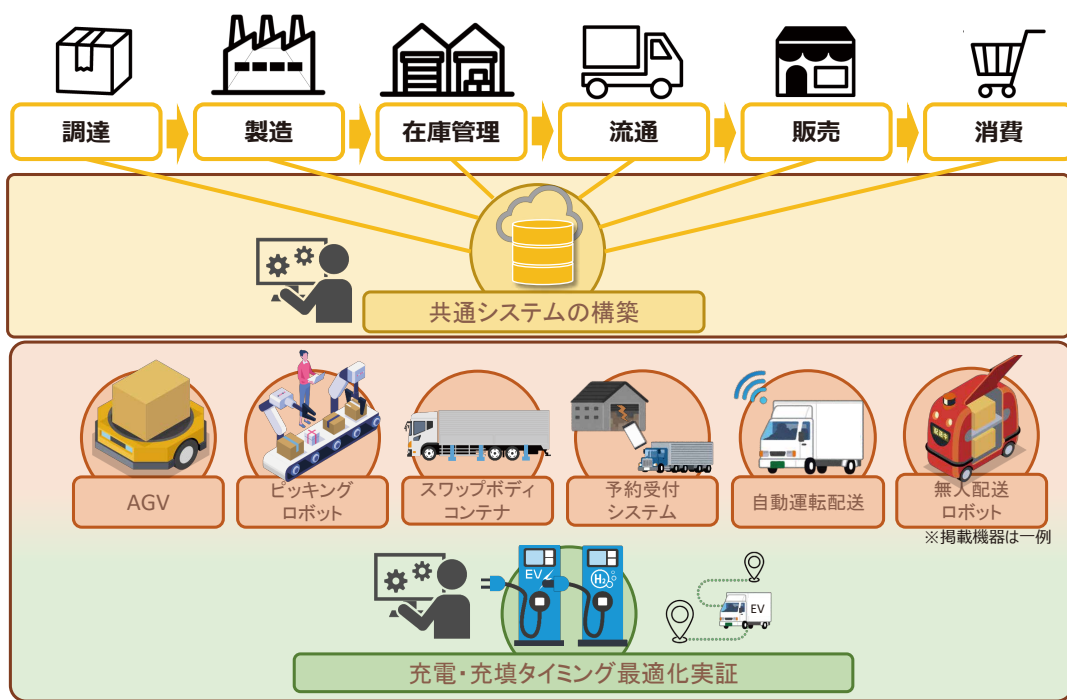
調達
製造
在庫管理
流通
販売
消費

共通システムの構築

AGV
ピッキング
ロボット
スワップボディ
コンテナ
予約受付
システム
自動運転配送
無人配送
ロボット
※掲載機器は一例

EV
$H_2$
EV

充電・充填タイミング最適化実証